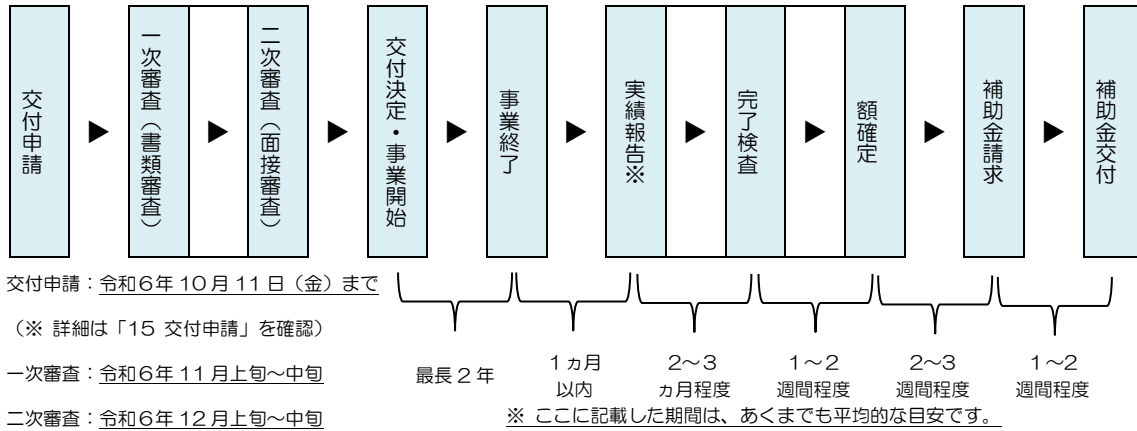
交付申請 ▶ 一次審査（書類審査） ▶ 二次審査（面接審査） ▶ 交付決定・事業開始 ▶ 事業終了 ▶ 実績報告※ ▶ 完了検査 ▶ 額確定 ▶ 補助金請求 ▶ 補助金交付

交付申請：令和６年 10 月 11 日（金）まで

（※ 詳細は「15 交付申請」を確認）

一次審査：令和６年 11 月上旬～中旬

二次審査：令和６年 12 月上旬～中旬

最長２年

１ヵ月以内

2～3ヵ月程度

1～2週間程度

2～3週間程度

1～2週間程度

※ ここに記載した期間は、あくまでも平均的な目安です。